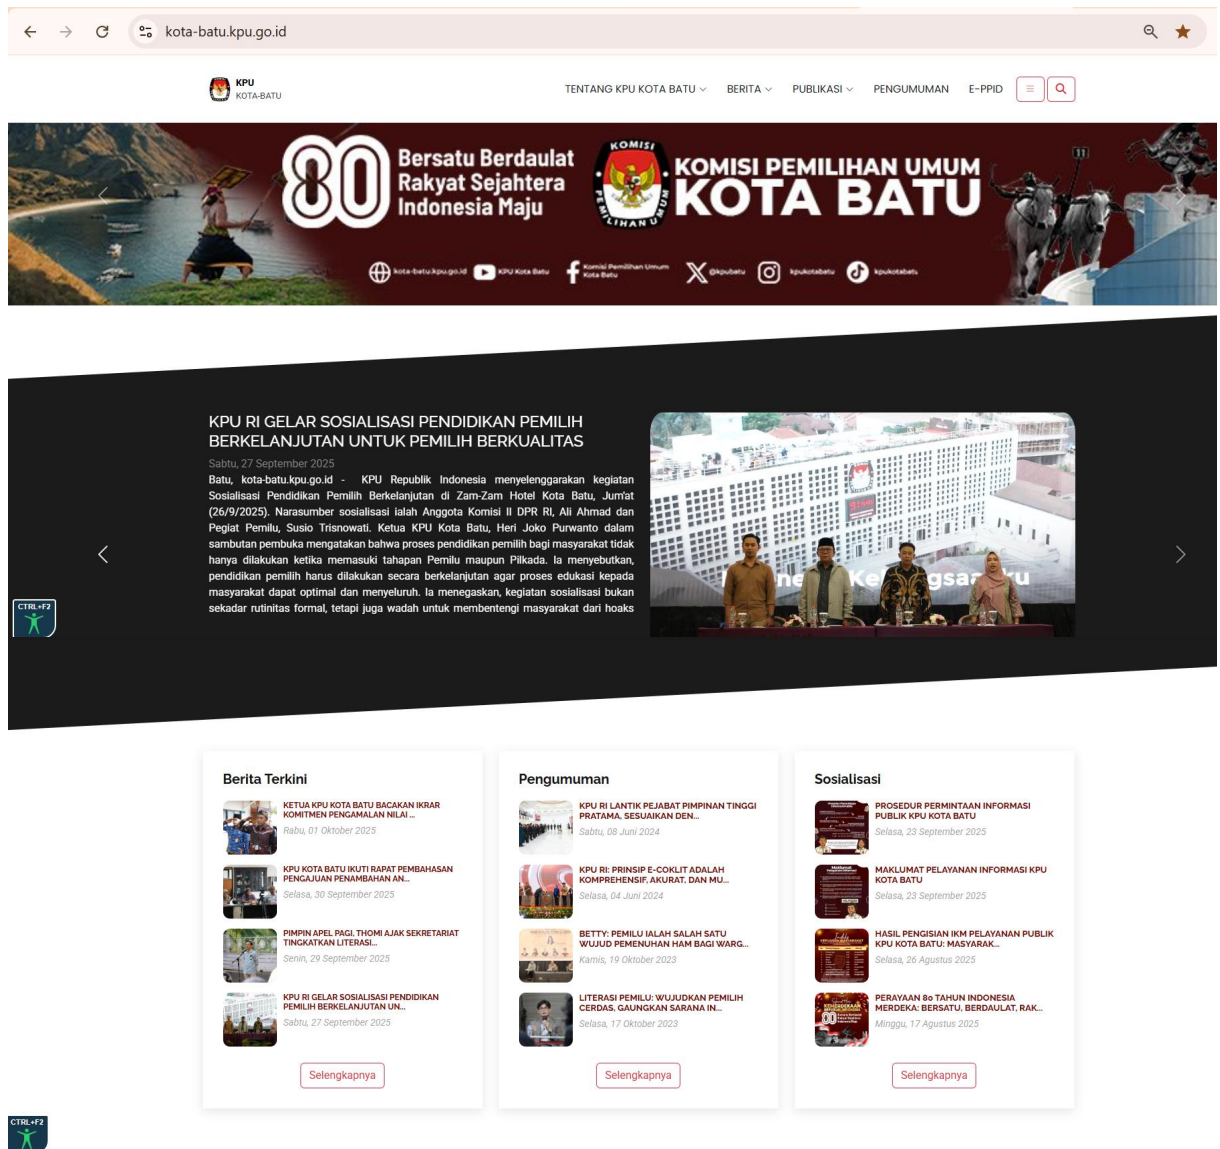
kota-batu.kpu.go.id

KPU
KOTA-BATU

TENTANG KPU KOTA BATU BERITA PUBLIKASI PENGUMUMAN E-PPID

80 Bersatu Berdaulat Rakyat Sejahtera Indonesia Maju

KOMISI PEMILIHAN UMUM
KOMISI PEMILIHAN UMUM KOTA BATU

kota-batu.kpu.go.id KPU Kota Batu Komisi Pemilihan Umum Kota Batu @kpubatu kpukotabatu kpukotabatu

KPU RI GELAR SOSIALISASI PENDIDIKAN PEMILIH BERKELANJUTAN UNTUK PEMILIH BERKUALITAS

Sabtu, 27 September 2025
Batu, kota-batu.kpu.go.id - KPU Republik Indonesia menyelenggarakan kegiatan Sosialisasi Pendidikan Pemilih Berkelanjutan di Zam-Zam Hotel Kota Batu, Jum'at (26/9/2025). Narasumber sosialisasi ialah Anggota Komisi II DPR RI, Ali Ahmad dan Pegiat Pemilu, Susio Trisnowati. Ketua KPU Kota Batu, Heri Joko Purwanto dalam sambutan pembuka mengatakan bahwa proses pendidikan pemilih bagi masyarakat tidak hanya dilakukan ketika memasuki tahapan Pemilu maupun Pilkada. Ia menyebutkan, pendidikan pemilih harus dilakukan secara berkelanjutan agar proses edukasi kepada masyarakat dapat optimal dan menyeluruh. Ia menegaskan, kegiatan sosialisasi bukan sekadar rutinitas formal, tetapi juga wadah untuk membentengi masyarakat dari hoaks

CTRL+F2

Berita Terkini

KETUA KPU KOTA BATU BACAKAN IKRAR KOMITMEN PENGAMALAN NILAI ...
Rabu, 01 Oktober 2025

KPU KOTA BATU IKUTI RAPAT PEMBAHASAN PENGAJUAN PENAMBAHAN AN...
Selasa, 30 September 2025

PIMPIN APEL PAGI, THOMI AJAK SEKRETARIAT TINGKATKAN LITERASI...
Senin, 29 September 2025

KPU RI GELAR SOSIALISASI PENDIDIKAN PEMILIH BERKELANJUTAN UN...
Sabtu, 27 September 2025

Selengkapnya

Pengumuman

KPU RI LANTIK PEJABAT PIMPINAN TINGGI PRATAMA, SESUAIKAN DEN...
Sabtu, 08 Juni 2024

KPU RI: PRINSIP E-COKLIT ADALAH KOMPREHENSIF, AKURAT, DAN MU...
Selasa, 04 Juni 2024

BETTY: PEMILU IALAH SALAH SATU WUJUD PEMENUHAN HAM BAGI WARG...
Kamis, 19 Oktober 2023

LITERASI PEMILU: WUJUDKAN PEMILIH CERDAS, GAUNGKAN SARANA IN...
Selasa, 17 Oktober 2023

Selengkapnya

Sosialisasi

PROSEDUR PERMINTAAN INFORMASI PUBLIK KPU KOTA BATU
Selasa, 23 September 2025

MAKLUMAT PELAYANAN INFORMASI KPU KOTA BATU
Selasa, 23 September 2025

HASIL PENGISIAN IKM PELAYANAN PUBLIK KPU KOTA BATU: MASYARAK...
Selasa, 26 Agustus 2025

PERAYAAN 80 TAHUN INDONESIA MERDEKA: BERSATU, BERDAULAT, RAK...
Minggu, 17 Agustus 2025

Selengkapnya

CTRL+F2